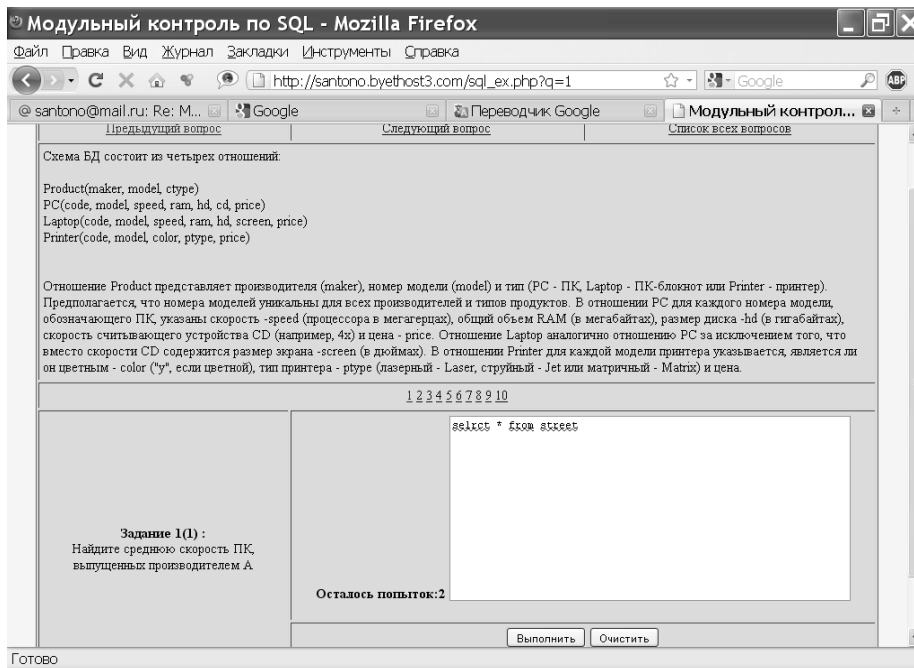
Модульный контроль по SQL - Mozilla Firefox

Файл Правка Вид Журнал Закладки Инструменты Справка

http://santono.byethost3.com/sql_ex.php?q=1

Google

@ santono@mail.ru: Re: M...

Google

Переводчик Google

Модульный контрол...

Предыдущий вопрос | Следующий вопрос | Список всех вопросов

Схема БД состоит из четырех отношений:

Product(maker, model, ctype)
PC(code, model, speed, ram, hd, cd, price)
Laptop(code, model, speed, ram, hd, screen, price)
Printer(code, model, color, ptype, price)

Отношение Product представляет производителя (maker), номер модели (model) и тип (PC - ПК, Laptop - ПК-блокнот или Printer - принтер). Предполагается, что номера моделей уникальны для всех производителей и типов продуктов. В отношении PC для каждого номера модели, обозначающего ПК, указаны скорость -speed (процессора в мегагерцах), общий объем RAM (в мегабайтах), размер диска -hd (в гигабайтах), скорость считывающего устройства CD (например, 4x) и цена - price. Отношение Laptop аналогично отношению PC за исключением того, что вместо скорости CD содержится размер экрана -screen (в дюймах). В отношении Printer для каждой модели принтера указывается, является ли он цветным - color ("y", если цветной), тип принтера - ptype (лазерный - Laser, струйный - Jet или матричный - Matrix) и цена.

1 2 3 4 5 6 7 8 9 10

selrct * from street

Задание 1(1) :
Найдите среднюю скорость ПК, выпущенных производителем А

Осталось попыток:2

Выполнить Очистить

Готово